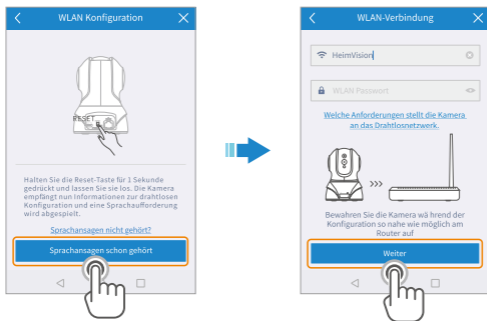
WLAN Konfiguration

RESET

Halten Sie die Reset-Taste für 1 Sekunde gedrückt und lassen Sie sie los. Die Kamera empfängt nun Informationen zur drahtlosen Konfiguration und eine Sprachaufforderung wird abgespielt.

Sprachansagen nicht gehört?

Sprachansagen schon gehört

WLAN-Verbindung

HeimVision

WLAN Passwort

Welche Anforderungen stellt die Kamera an das Drahtlosnetzwerk.

Bewahren Sie die Kamera wä hrend der Konfiguration so nahe wie möglich am Router auf

Weiter